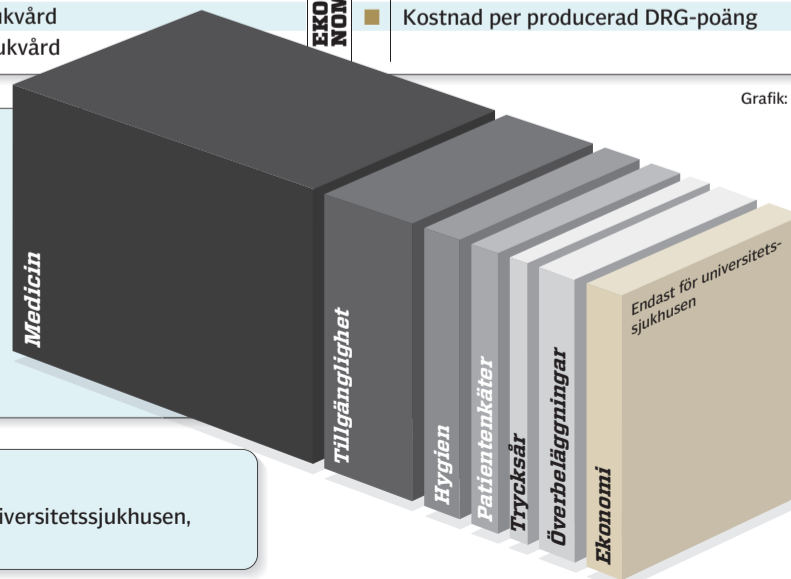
ukvård
ukvård

EKO NOM

Kostnad per producerad DRG-poäng

Grafik:

Medicin

Tillgänglighet

Hygien

Patientenkäter

Trycksår

Överbeläggningar

Ekonomi

Endast för universitetssjukhusen

iversitetssjukhusen,